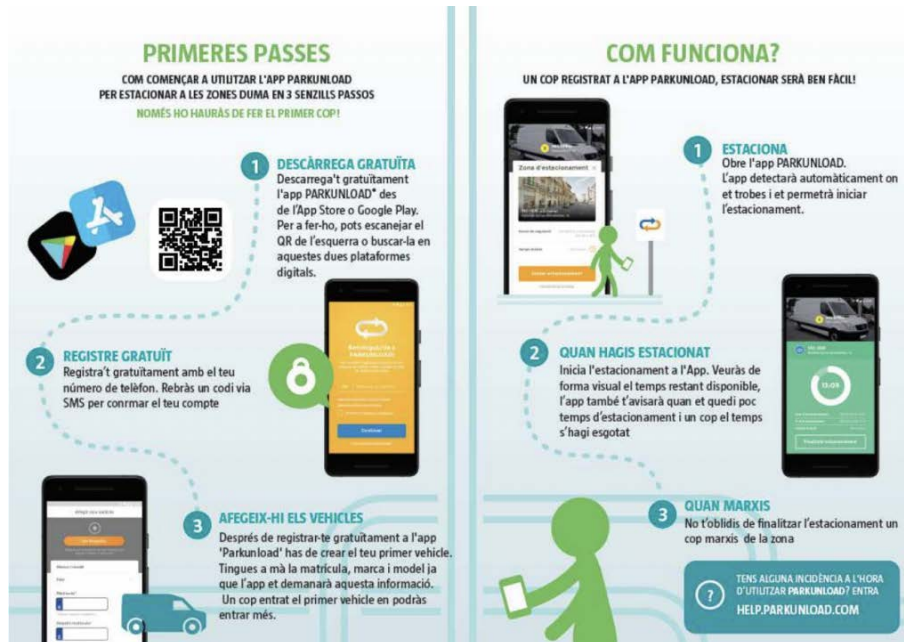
PRIMERES PASSES

COM COMENÇAR A UTILITZAR L'APP PARKUNLOAD PER ESTACIONAR A LES ZONES DUMA EN 3 SENZILLS PASSOS

NOMÉS HO HAURÀS DE FER EL PRIMER COP!

1 DESCÀRREGA GRATUÏTA
Descarrega't gratuïtament l'app PARKUNLOAD® des de l'App Store o Google Play. Per a fer-ho, pots escanejar el QR de l'esquerra o buscar-la en aquestes dues plataformes digitals.

2 REGISTRE GRATUÏT
Registra't gratuïtament amb el teu número de telèfon. Rebràs un codi via SMS per conrmar el teu compte

3 AFEGEIX-HI ELS VEHICLES
Després de registrar-te gratuïtament a l'app 'Parkunload' has de crear el teu primer vehicle. Tingues a mà la matrícula, marca i model ja que l'app et demanarà aquesta informació. Un cop entrat el primer vehicle en podràs entrar més.

COM FUNCIONA?

UN COP REGISTRAT A L'APP PARKUNLOAD, ESTACIONAR SERÀ BEN FÀCIL!

1 ESTACIONA
Obre l'app PARKUNLOAD. L'app detectarà automàticament on et trobes i et permetrà iniciar l'estacionament.

2 QUAN HAGIS ESTACIONAT
Inicia l'estacionament a l'App. Veuràs de forma visual el temps restant disponible, l'app també t'avisarà quan et quedi poc temps d'estacionament i un cop el temps s'hagi esgotat

3 QUAN MARXIS
No t'oblidis de finalitzar l'estacionament un cop marxis de la zona

TENS ALGUNA INCIDÈNCIA A L'HORA D'UTILITZAR PARKUNLOAD? ENTRA
HELP.PARKUNLOAD.COM